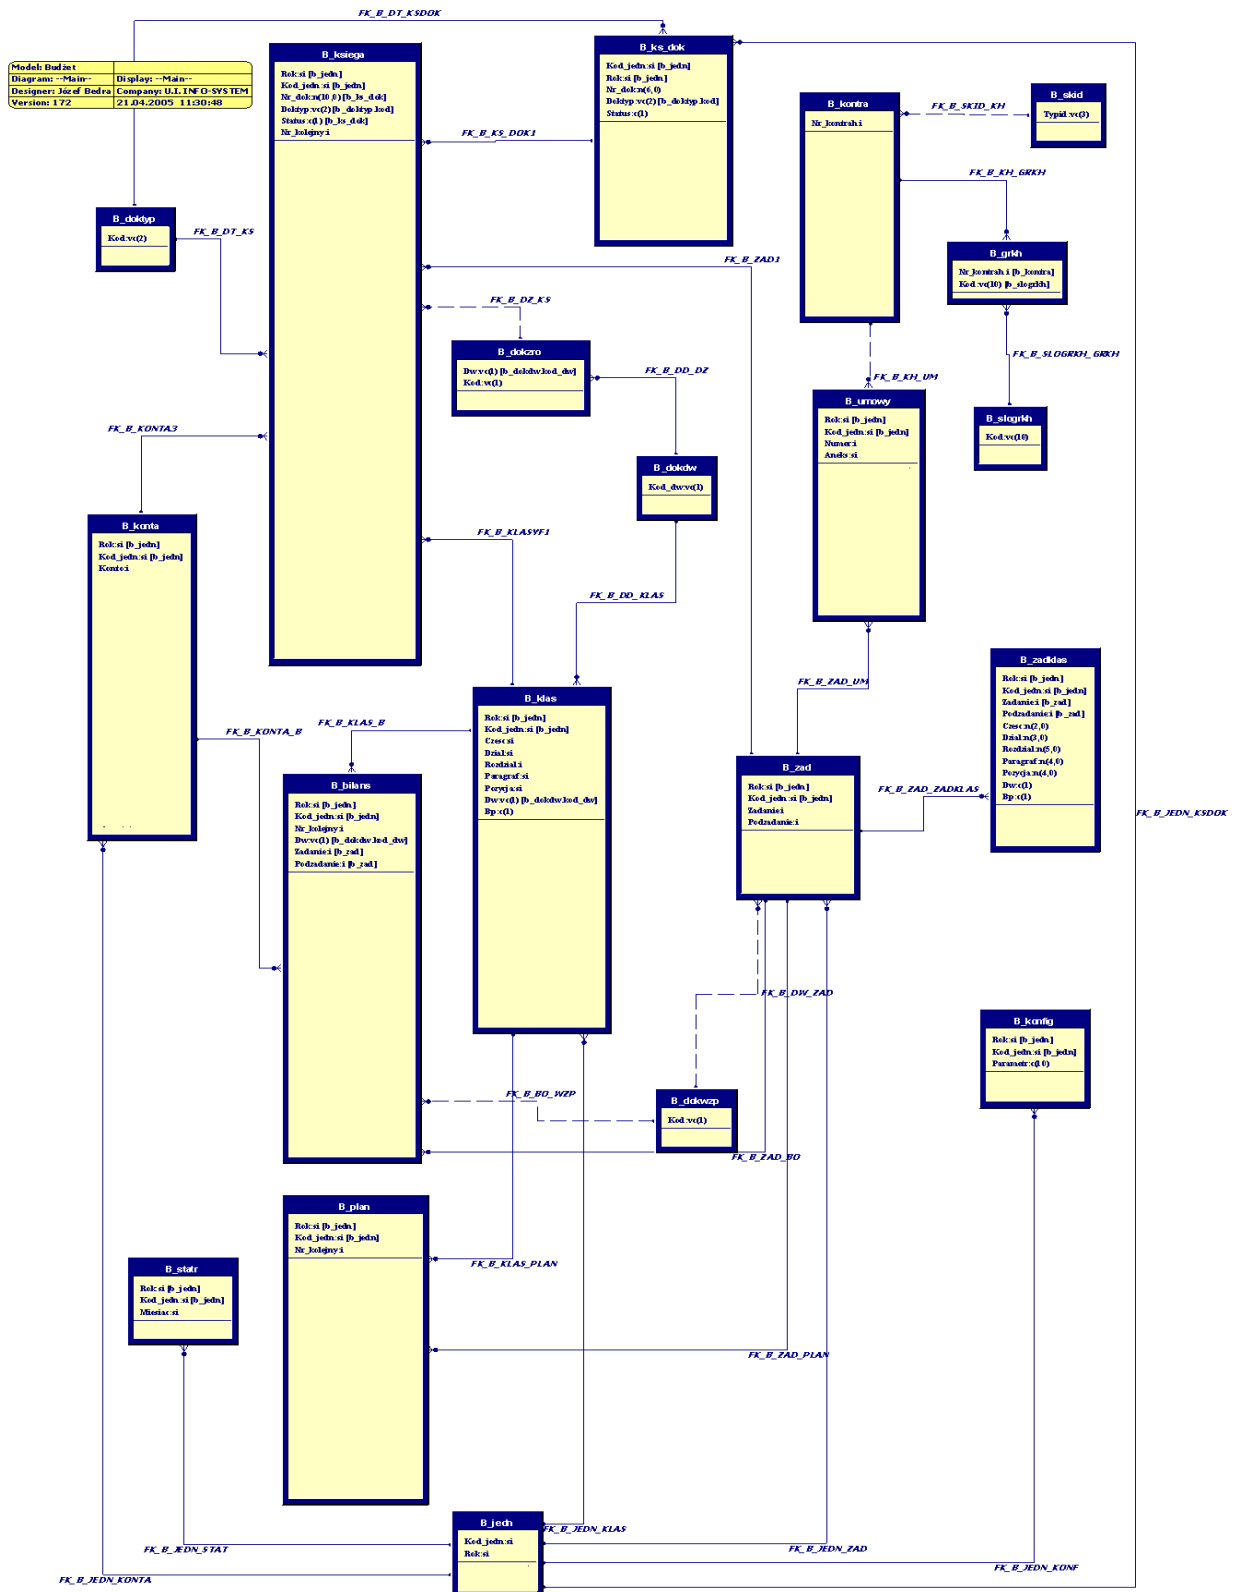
FK_B_DT_KSDOK

| Model: Budżet | |
|---|---|
| Diagram: --Main-- | Display: --Main-- |
| Designer: Józef Bedra | Company: U.I. INFO-SYSTEM |
| Version: 172 | 21.04.2005 11:30:48 |

B_ksiega
Rok:si [b_jedn]
Kod_jedn:si [b_jedn]
Nr_dok:n(10,0) [b_ks_dok]
Doktyp:vc(2) [b_doktyp.kod]
Status:c(1) [b_ks_dok]
Nr_kolejny:i

B_ks_dok
Kod_jedn:si [b_jedn]
Rok:si [b_jedn]
Nr_dok:n(6,0)
Doktyp:vc(2) [b_doktyp.kod]
Status:c(1)

FK_B_KS_DOK1

B_kontra
Nr_kontrah:i

FK_B_SKID_KH

B_skid
Typid:vc(3)

FK_B_KH_GRKH

B_grkh
Nr_kontrah:i [b_kontra]
Kod:vc(10) [b_slogrkh]

B_doktyp
Kod:vc(2)

FK_B_DT_KS

FK_B_ZAD1

FK_B_DZ_KS

B_dokzro
Dw:vc(1) [b_dokdw.kod_dw]
Kod:c(1)

FK_B_DD_DZ

FK_B_SLOGRKH_GRKH

FK_B_KH_UM

B_umowy
Rok:si [b_jedn]
Kod_jedn:si [b_jedn]
Numer:i
Aneks:si

B_slogrkh
Kod:vc(10)

FK_B_KONTA3

B_dokdw
Kod_dw:vc(1)

B_konta
Rok:si [b_jedn]
Kod_jedn:si [b_jedn]
Konto:i

FK_B_KLASYF1

FK_B_DD_KLAS

B_zadklas
Rok:si [b_jedn]
Kod_jedn:si [b_jedn]
Zadanie:i [b_zad]
Podzadanie:i [b_zad]
Czesc:n(2,0)
Dzial:n(3,0)
Rozdzial:n(5,0)
Paragraf:n(4,0)
Pozycja:n(4,0)
Dw:c(1)
Bp:c(1)

FK_B_ZAD_UM

B_klas
Rok:si [b_jedn]
Kod_jedn:si [b_jedn]
Czesc:si
Dzial:si
Rozdzial:i
Paragraf:si
Pozycja:si
Dw:vc(1) [b_dokdw.kod_dw]
Bp:c(1)

FK_B_KLAS_B

FK_B_KONTA_B

B_bilans
Rok:si [b_jedn]
Kod_jedn:si [b_jedn]
Nr_kolejny:i
Dw:vc(1) [b_dokdw.kod_dw]
Zadanie:i [b_zad]
Podzadanie:i [b_zad]

B_zad
Rok:si [b_jedn]
Kod_jedn:si [b_jedn]
Zadanie:i
Podzadanie:i

FK_B_ZAD_ZADKLAS

FK_B_JEDN_KSDOK

FK_B_DW_ZAD

B_konfig
Rok:si [b_jedn]
Kod_jedn:si [b_jedn]
Parametr:c(10)

FK_B_BO_WZP

B_dokwzp
Kod:vc(1)

FK_B_ZAD_BO

B_plan
Rok:si [b_jedn]
Kod_jedn:si [b_jedn]
Nr_kolejny:i

FK_B_KLAS_PLAN

B_statr
Rok:si [b_jedn]
Kod_jedn:si [b_jedn]
Miesiac:si

FK_B_ZAD_PLAN

B_jedn
Kod_jedn:si
Rok:si

FK_B_JEDN_KLAS
FK_B_JEDN_STAT
FK_B_JEDN_ZAD
FK_B_JEDN_KONF
FK_B_JEDN_KONTA